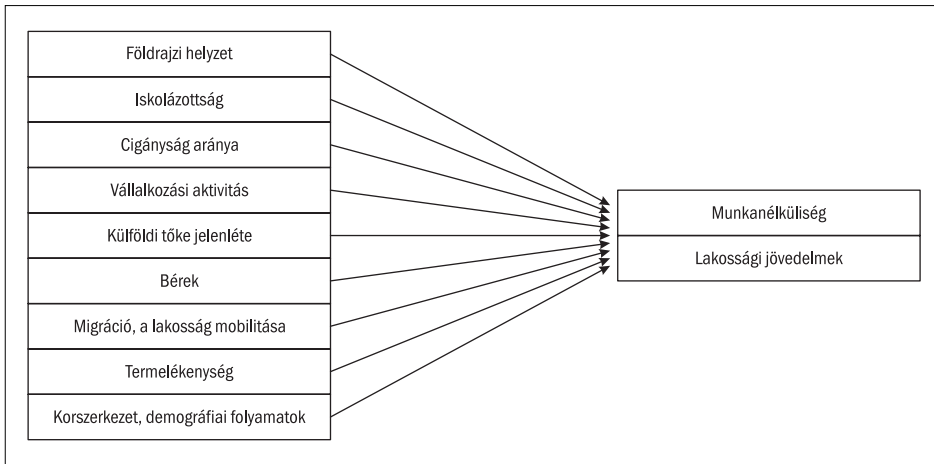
Földrajzi helyzet
Iskolázottság
Cigányság aránya
Vállalkozási aktivitás
Külföldi tőke jelenléte
Bérek
Migráció, a lakosság mobilitása
Termelékenység
Korszerkezet, demográfiai folyamatok

Munkanélküliség
Lakossági jövedelmek